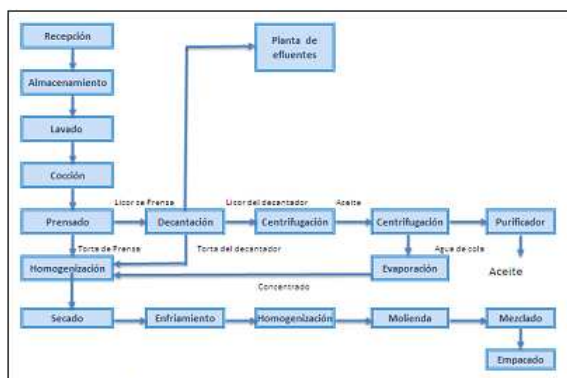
Recepción

Almacenamiento

Lavado

Cocción

Prensado

Licor se Prensa

Decantación

Planta de efluentes

Licor del decantador

Centrifugación

Aceite

Centrifugación

Purificador

Torta de Prensa

Torta del decantador

Agua de cola

Homogenización

Evaporación

Aceite

Concentrado

Secado

Enfriamiento

Homogenización

Molienda

Mezclado

Empacado